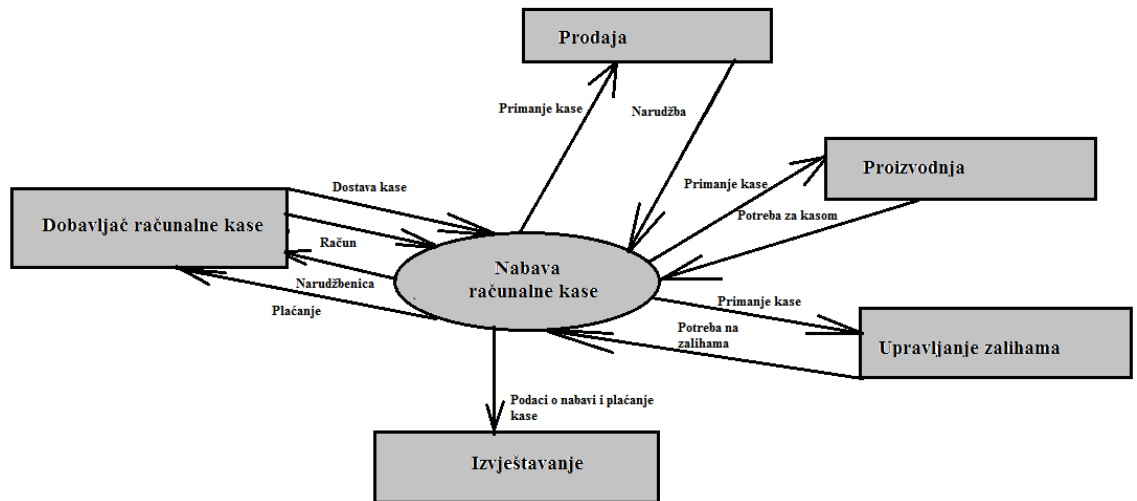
Prodaja

Primanje kase

Narudžba

Proizvodnja

Primanje kase

Potreba za kasom

Dostava kase

Dobavljač računalne kase

Račun

Narudžbenica

Plaćanje

Nabava računalne kase

Primanje kase

Potreba na zalihama

Upravljanje zalihama

Podaci o nabavi i plaćanje kase

Izvještavanje